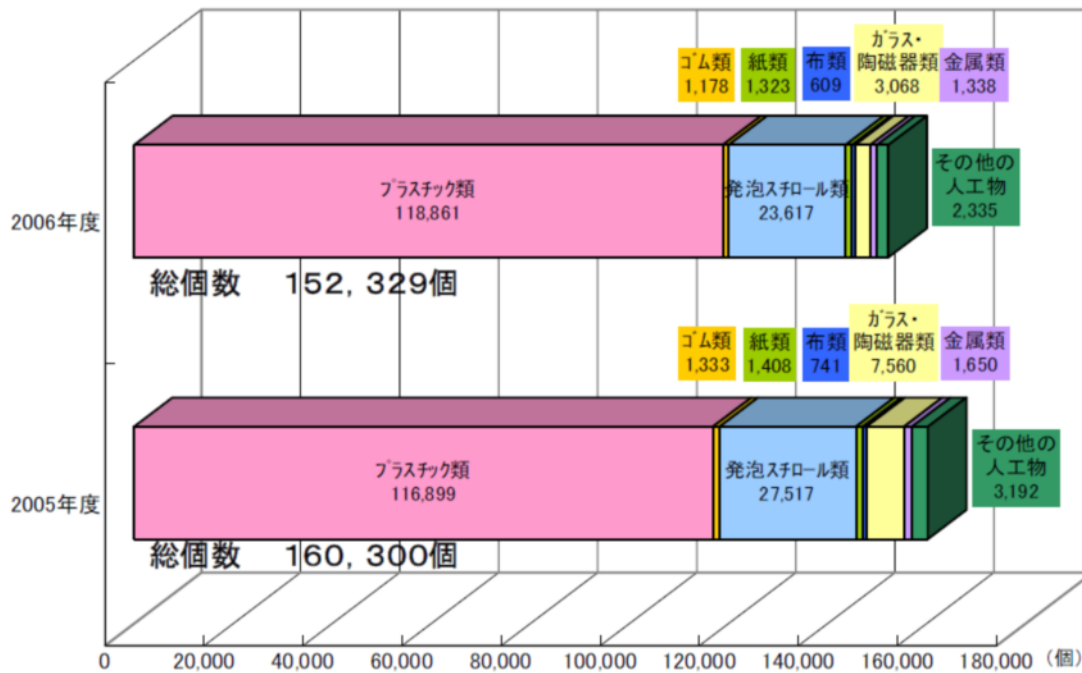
ｺﾞﾑ類
1,178

紙類
1,323

布類
609

ｶﾞﾗｽ・
陶磁器類
3,068

金属類
1,338

2006年度

ﾌﾟﾗｽﾁｯｸ類
118,861

発泡ｽﾁﾛｰﾙ類
23,617

その他の
人工物
2,335

総個数　152，329個

ｺﾞﾑ類
1,333

紙類
1,408

布類
741

ｶﾞﾗｽ・
陶磁器類
7,560

金属類
1,650

2005年度

ﾌﾟﾗｽﾁｯｸ類
116,899

発泡ｽﾁﾛｰﾙ類
27,517

その他の
人工物
3,192

総個数　160，300個

0　20,000　40,000　60,000　80,000　100,000　120,000　140,000　160,000　180,000　（個）